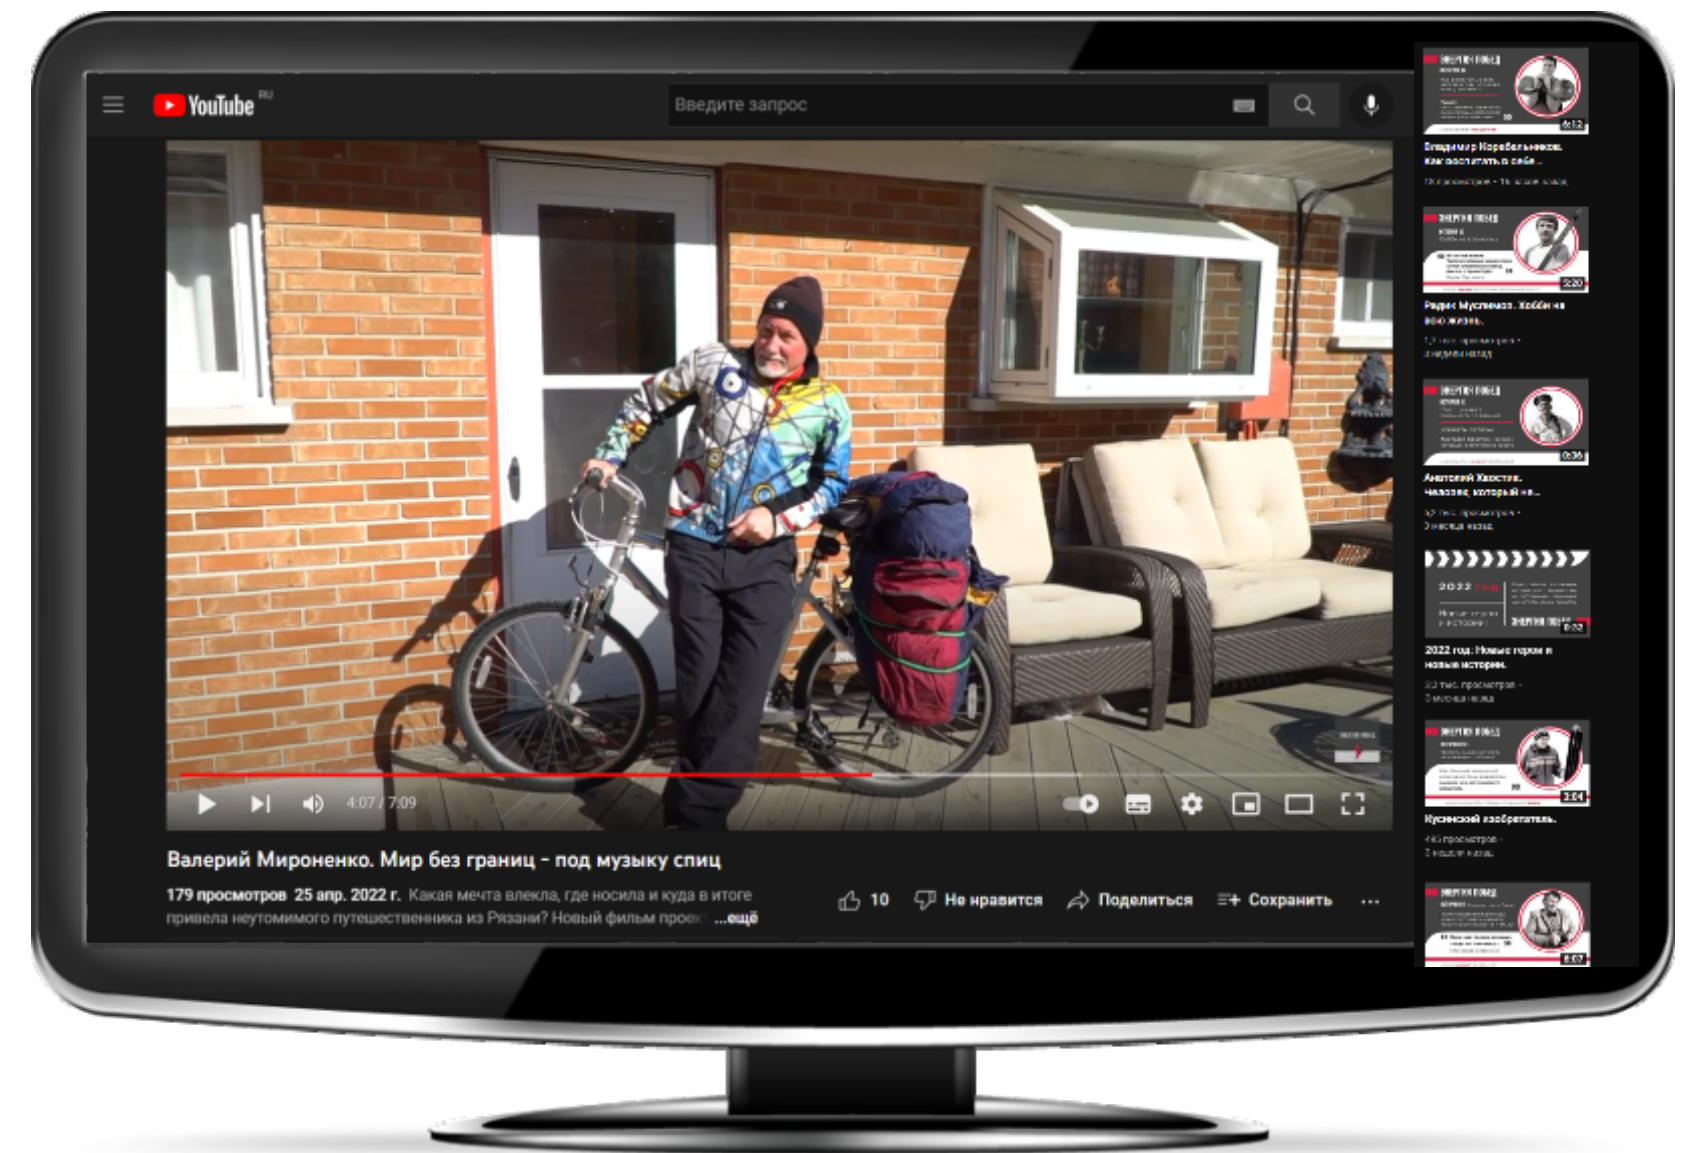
YouTube RU

Введите запрос

4:07 / 7:09

Валерий Мироненко. Мир без границ - под музыку спиц

179 просмотров 25 апр. 2022 г. Какая мечта влекла, где носила и куда в итоге привела неутомимого путешественника из Рязани? Новый фильм проек ...ещё

10 Не нравится Поделиться Сохранить

ЭНЕРГИЯ ПОБЕД

6:12

Владимир Корабельников. Как воспитать в себе...

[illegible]

ЭНЕРГИЯ ПОБЕД

2:20

Радик Муслимов. Хобби на всю жизнь.

1,7 тыс. просмотров • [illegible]

ЭНЕРГИЯ ПОБЕД

0:36

Анатолий Хвостик. Человек, который не...

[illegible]

2022 год

ЭНЕРГИЯ ПОБЕД

0:32

2022 год. Новые герои и новые истории.

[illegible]

ЭНЕРГИЯ ПОБЕД

3:04

Кусинский изобретатель.

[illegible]

ЭНЕРГИЯ ПОБЕД

6:07